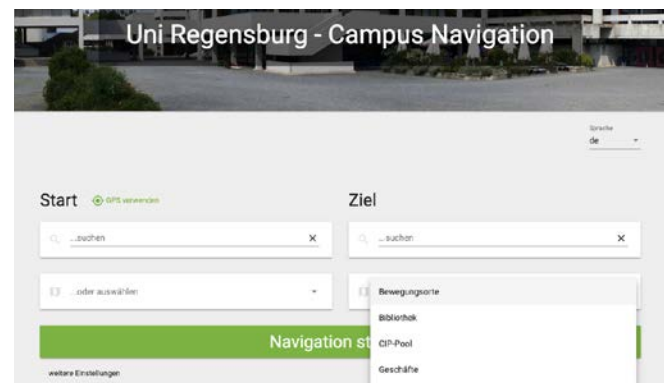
Uni Regensburg - Campus Navigation

Sprache
de

Start GPS verwenden

...suchen ×

...oder auswählen

Ziel

...suchen ×

Bewegungsorte
Bibliothek
CIP-Pool
Geschäfte

Navigation st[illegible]

weitere Einstellungen